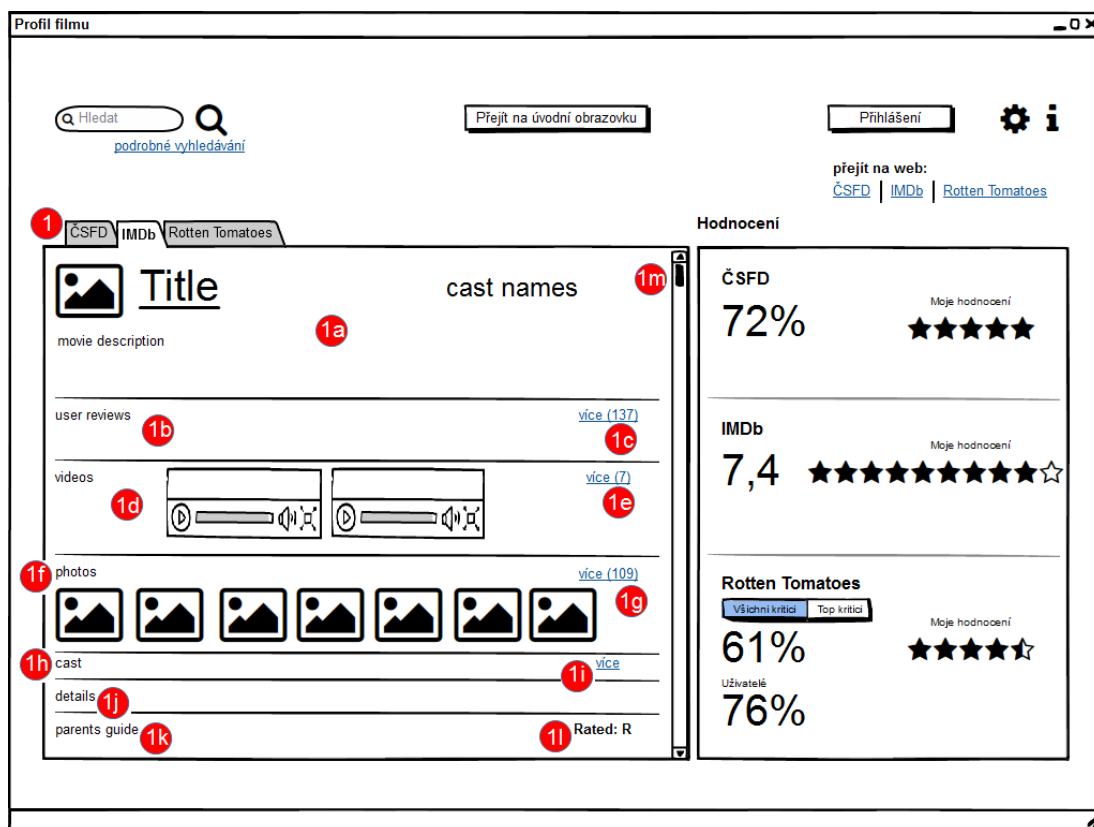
Profil filmu

Hledat
podrobné vyhledávání

Přejít na úvodní obrazovku

Přihlášení

přejít na web:
ČSFD | IMDb | Rotten Tomatoes

1
ČSFD IMDb Rotten Tomatoes

Title
cast names
1m
1a
movie description

user reviews
1b
více (137)
1c

videos
1d
více (7)
1e

1f
photos
více (109)
1g

1h
cast
více
1i

details
1j

parents guide
1k
1l
Rated: R

Hodnocení

ČSFD
Moje hodnocení
72%

IMDb
Moje hodnocení
7,4

Rotten Tomatoes
Všichni kritici
Top kritici
Moje hodnocení
61%
Uživatelé
76%